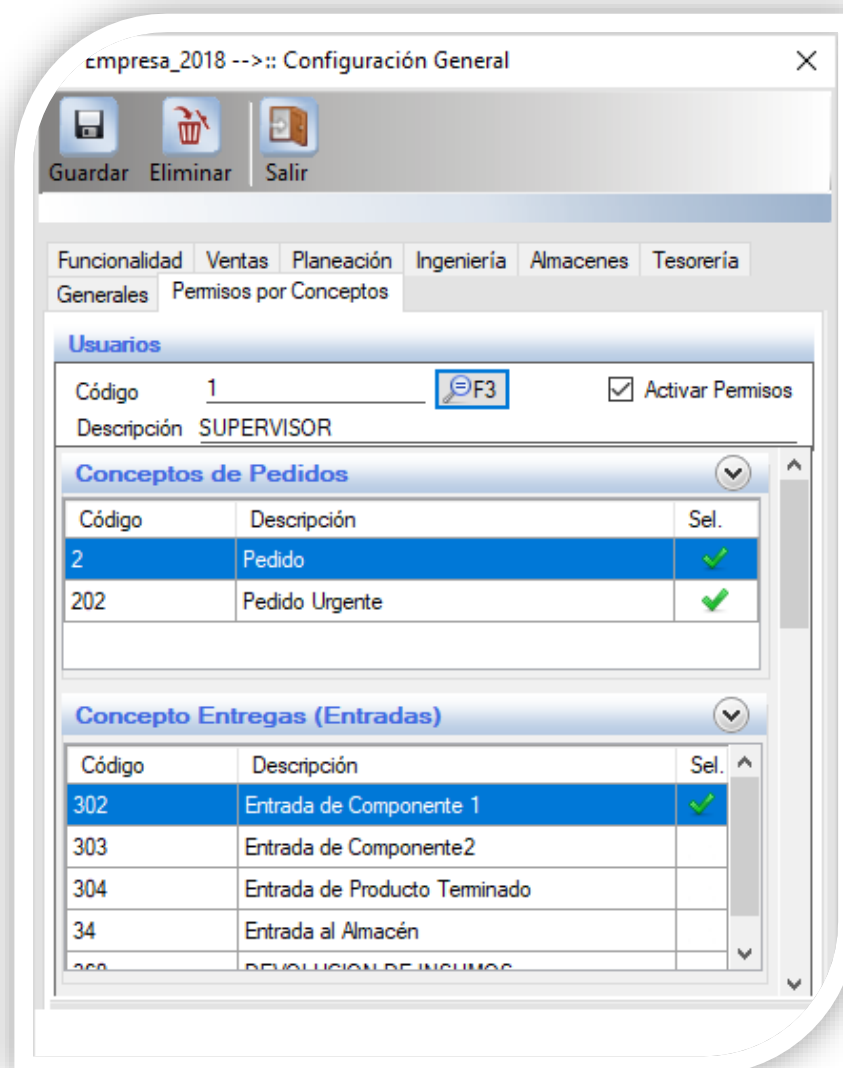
Empresa_2018 -->:: Configuración General

Guardar Eliminar Salir

Funcionalidad Ventas Planeación Ingeniería Almacenes Tesorería
Generales Permisos por Conceptos

Usuarios

Código 1 F3 Activar Permisos
Descripción SUPERVISOR

Conceptos de Pedidos

| Código | Descripción | Sel. |
|---|---|---|
| 2 | Pedido | ✓ |
| 202 | Pedido Urgente | ✓ |

Concepto Entregas (Entradas)

| Código | Descripción | Sel. |
|---|---|---|
| 302 | Entrada de Componente 1 | ✓ |
| 303 | Entrada de Componente2 | |
| 304 | Entrada de Producto Terminado | |
| 34 | Entrada al Almacén | |
| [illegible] | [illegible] | |